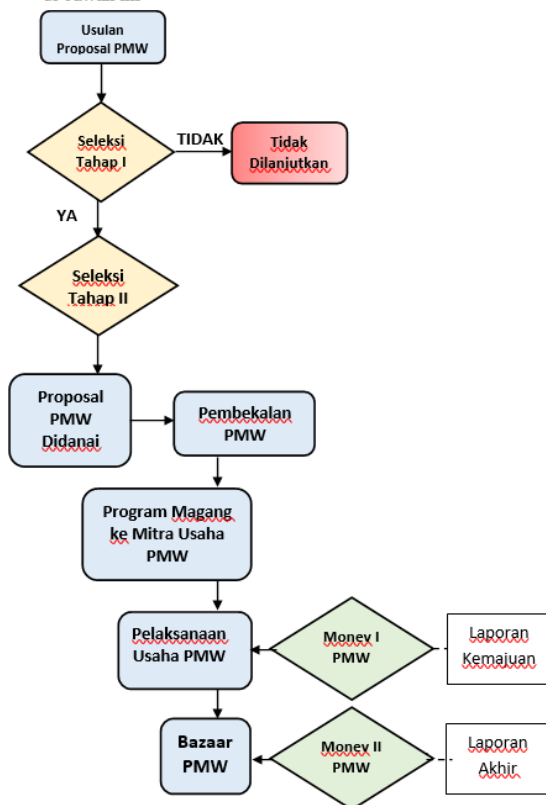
Usulan Proposal PMW

Seleksi Tahap I

TIDAK

Tidak Dilanjutkan

YA

Seleksi Tahap II

Proposal PMW Didanai

Pembekalan PMW

Program Magang ke Mitra Usaha PMW

Pelaksanaan Usaha PMW

Monev I PMW

Laporan Kemajuan

Bazaar PMW

Monev II PMW

Laporan Akhir